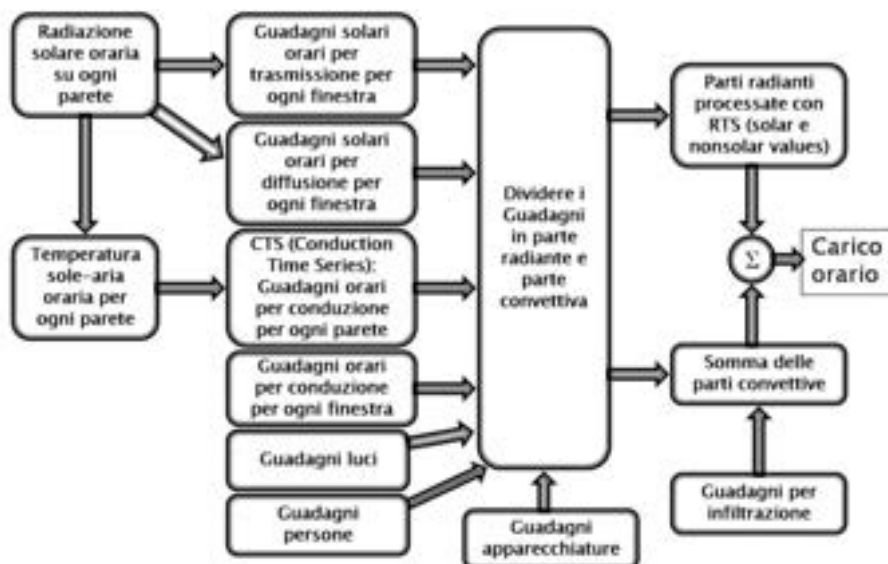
Radiazione solare oraria su ogni parete

Guadagni solari orari per trasmissione per ogni finestra

Guadagni solari orari per diffusione per ogni finestra

Temperatura sole-aria oraria per ogni parete

CTS (Conduction Time Series): Guadagni orari per conduzione per ogni parete

Guadagni orari per conduzione per ogni finestra

Guadagni luci

Guadagni persone

Guadagni apparecchiature

Dividere i Guadagni in parte radiante e parte convettiva

Parti radianti processate con RTS (solar e nonsolar values)

$\Sigma$

Carico orario

Somma delle parti convettive

Guadagni per infiltrazione